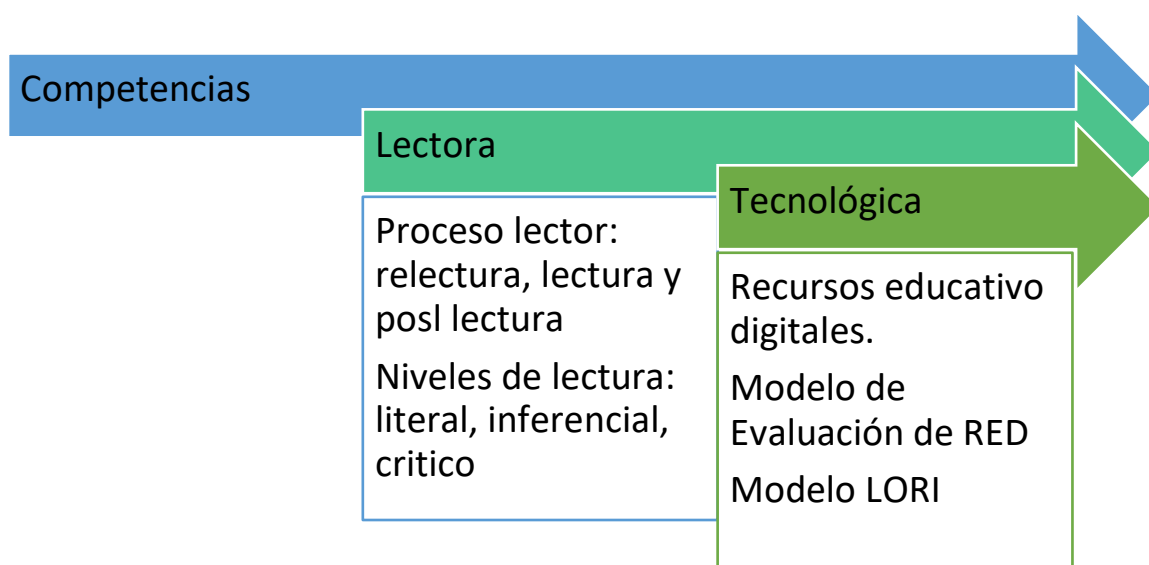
Competencias

Lectora

Proceso lector: relectura, lectura y posl lectura

Niveles de lectura: literal, inferencial, critico

Tecnológica

Recursos educativo digitales.

Modelo de Evaluación de RED

Modelo LORI